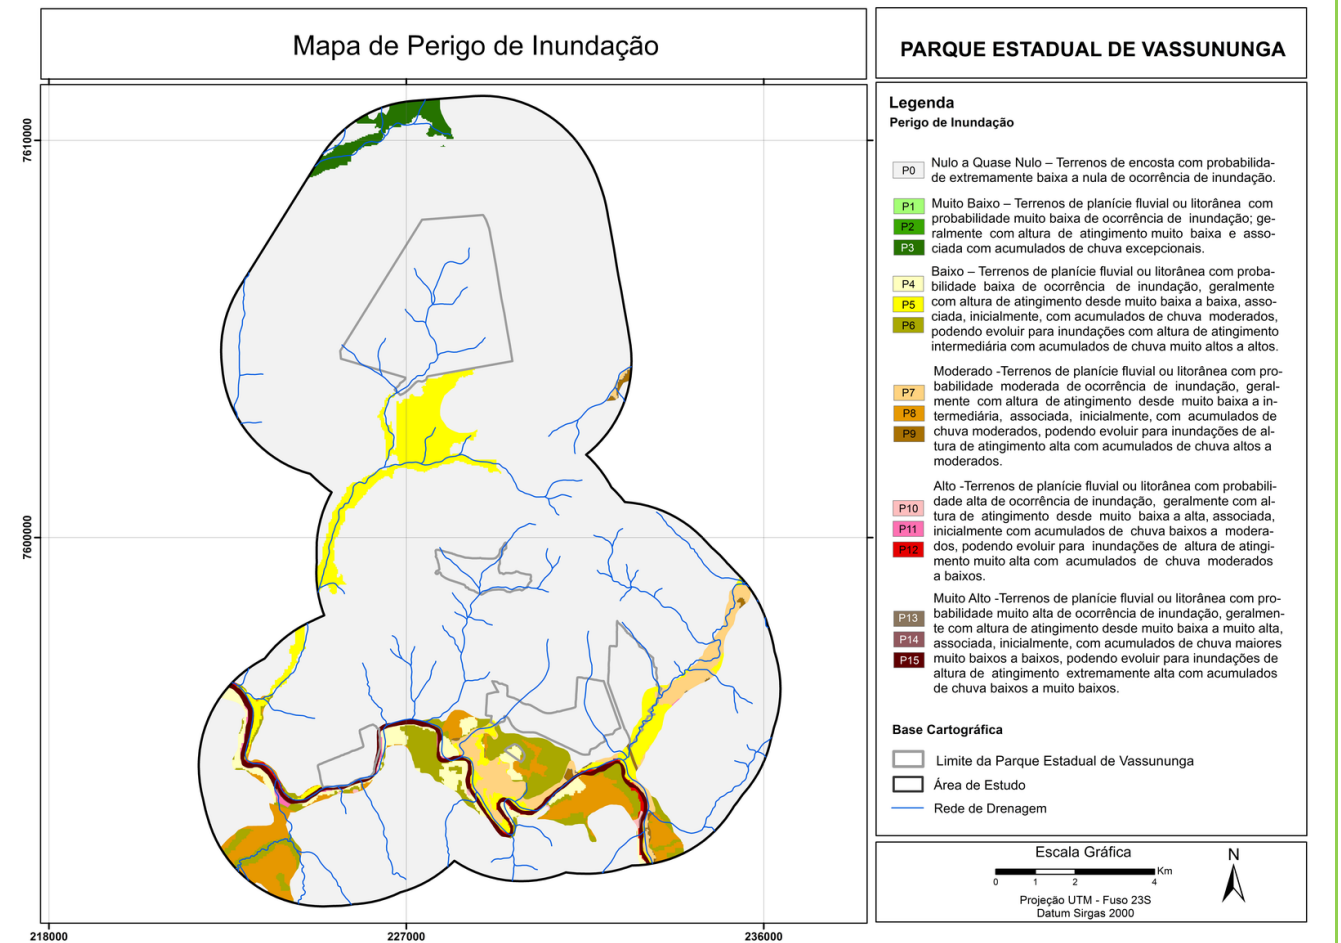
Mapa de Perigo de Inundação

PARQUE ESTADUAL DE VASSUNUNGA

7610000

7600000

218000

227000

236000

Legenda
Perigo de Inundação

P0 Nulo a Quase Nulo – Terrenos de encosta com probabilidade extremamente baixa a nula de ocorrência de inundação.

P1
P2
P3
Muito Baixo – Terrenos de planície fluvial ou litorânea com probabilidade muito baixa de ocorrência de inundação; geralmente com altura de atingimento muito baixa e associada com acumulados de chuva excepcionais.

P4
P5
P6
Baixo – Terrenos de planície fluvial ou litorânea com probabilidade baixa de ocorrência de inundação, geralmente com altura de atingimento desde muito baixa a baixa, associada, inicialmente, com acumulados de chuva moderados, podendo evoluir para inundações com altura de atingimento intermediária com acumulados de chuva muito altos a altos.

P7
P8
P9
Moderado -Terrenos de planície fluvial ou litorânea com probabilidade moderada de ocorrência de inundação, geralmente com altura de atingimento desde muito baixa a intermediária, associada, inicialmente, com acumulados de chuva moderados, podendo evoluir para inundações de altura de atingimento alta com acumulados de chuva altos a moderados.

P10
P11
P12
Alto -Terrenos de planície fluvial ou litorânea com probabilidade alta de ocorrência de inundação, geralmente com altura de atingimento desde muito baixa a alta, associada, inicialmente com acumulados de chuva baixos a moderados, podendo evoluir para inundações de altura de atingimento muito alta com acumulados de chuva moderados a baixos.

P13
P14
P15
Muito Alto -Terrenos de planície fluvial ou litorânea com probabilidade muito alta de ocorrência de inundação, geralmente com altura de atingimento desde muito baixa a muito alta, associada, inicialmente, com acumulados de chuva maiores muito baixos a baixos, podendo evoluir para inundações de altura de atingimento extremamente alta com acumulados de chuva baixos a muito baixos.

Base Cartográfica
Limite da Parque Estadual de Vassununga
Área de Estudo
Rede de Drenagem

Escala Gráfica
0 1 2 4 Km
N
Projeção UTM - Fuso 23S
Datum Sirgas 2000